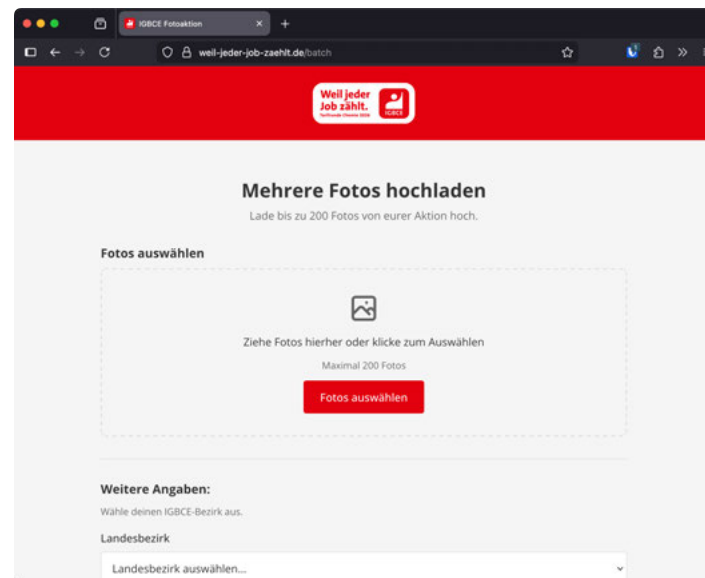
IGBCE Fotoaktion

weil-jeder-job-zaehlt.de/batch

Weil jeder Job zählt.
Tarifrunde Chemie 2026
IGBCE

Mehrere Fotos hochladen

Lade bis zu 200 Fotos von eurer Aktion hoch.

Fotos auswählen

Ziehe Fotos hierher oder klicke zum Auswählen

Maximal 200 Fotos

Fotos auswählen

Weitere Angaben:

Wähle deinen IGBCE-Bezirk aus.

Landesbezirk

Landesbezirk auswählen...